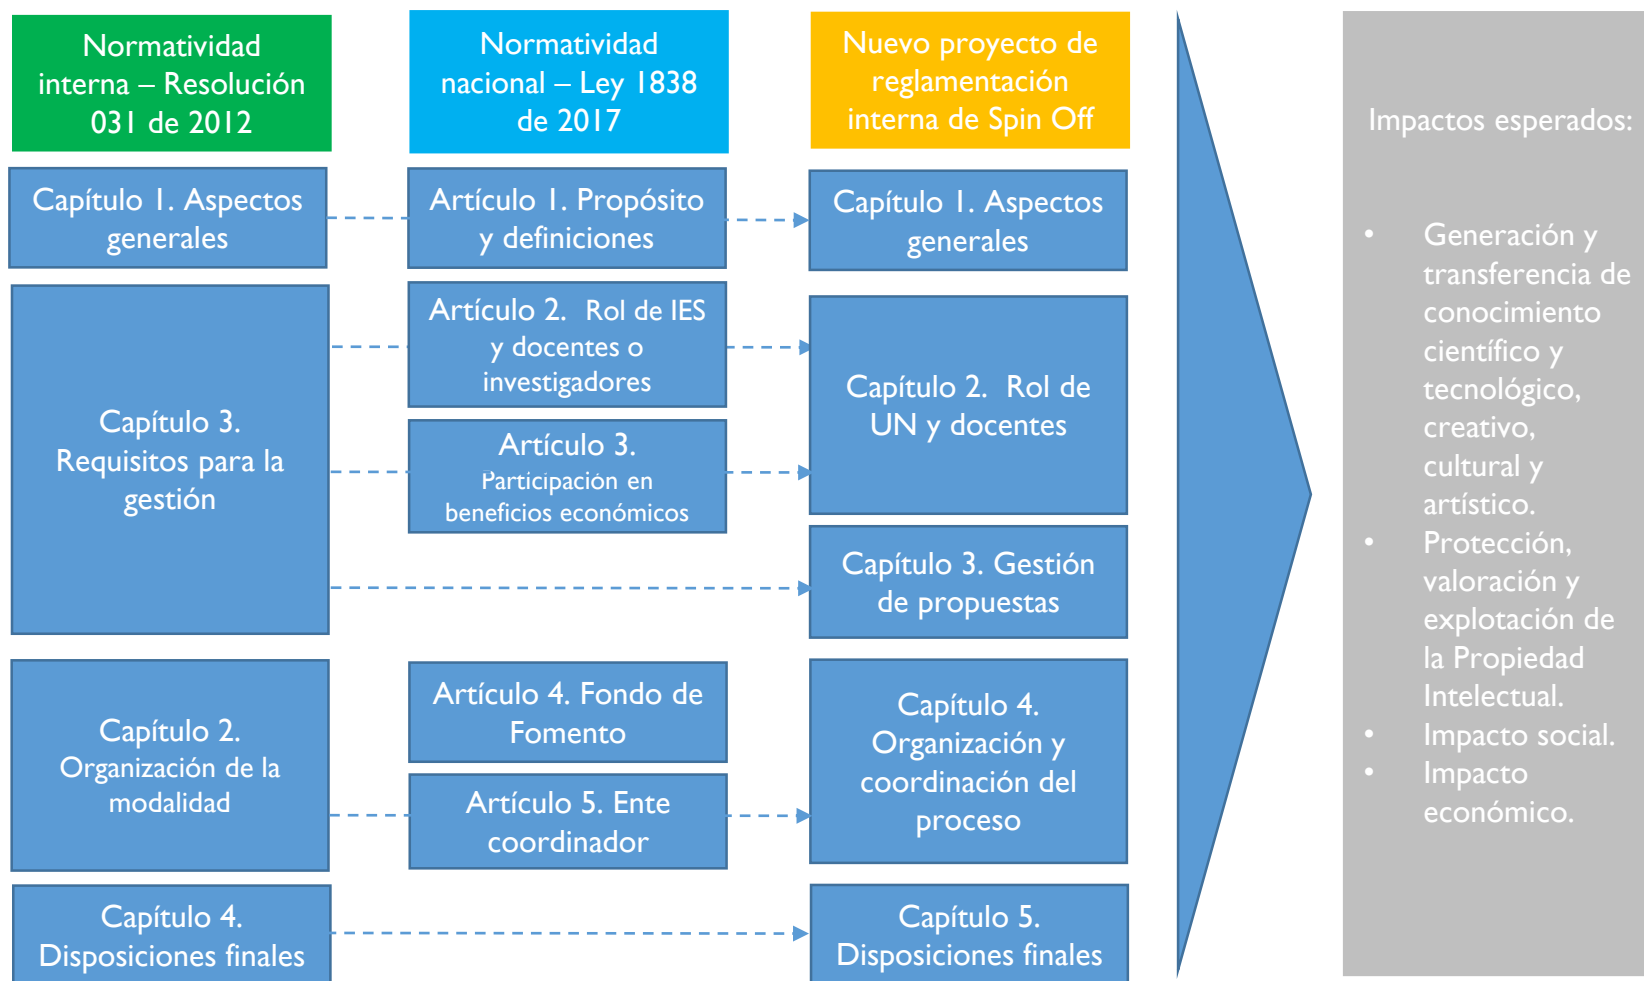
Normatividad interna – Resolución 031 de 2012

Normatividad nacional – Ley 1838 de 2017

Nuevo proyecto de reglamentación interna de Spin Off

Capítulo 1. Aspectos generales

Artículo 1. Propósito y definiciones

Capítulo 1. Aspectos generales

Capítulo 3. Requisitos para la gestión

Artículo 2. Rol de IES y docentes o investigadores

Artículo 3. Participación en beneficios económicos

Capítulo 2. Rol de UN y docentes

Capítulo 3. Gestión de propuestas

Capítulo 2. Organización de la modalidad

Artículo 4. Fondo de Fomento

Artículo 5. Ente coordinador

Capítulo 4. Organización y coordinación del proceso

Capítulo 4. Disposiciones finales

Capítulo 5. Disposiciones finales

Impactos esperados:

• Generación y transferencia de conocimiento científico y tecnológico, creativo, cultural y artístico.
• Protección, valoración y explotación de la Propiedad Intelectual.
• Impacto social.
• Impacto económico.